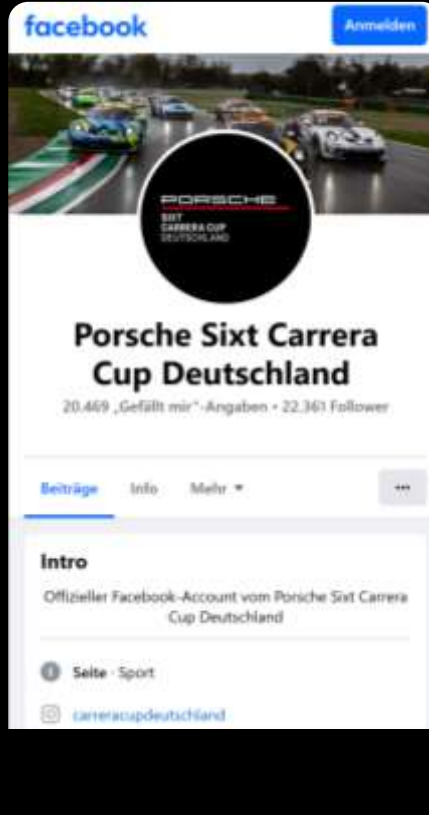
facebook

Anmelden

PORSCHE
SIXT
CARRERA CUP
DEUTSCHLAND

Porsche Sixt Carrera Cup Deutschland

20.469 „Gefällt mir"-Angaben • 22.361 Follower

Beiträge Info Mehr ▾

...

Intro

Offizieller Facebook-Account vom Porsche Sixt Carrera Cup Deutschland

Seite · Sport

carreracupdeutschland